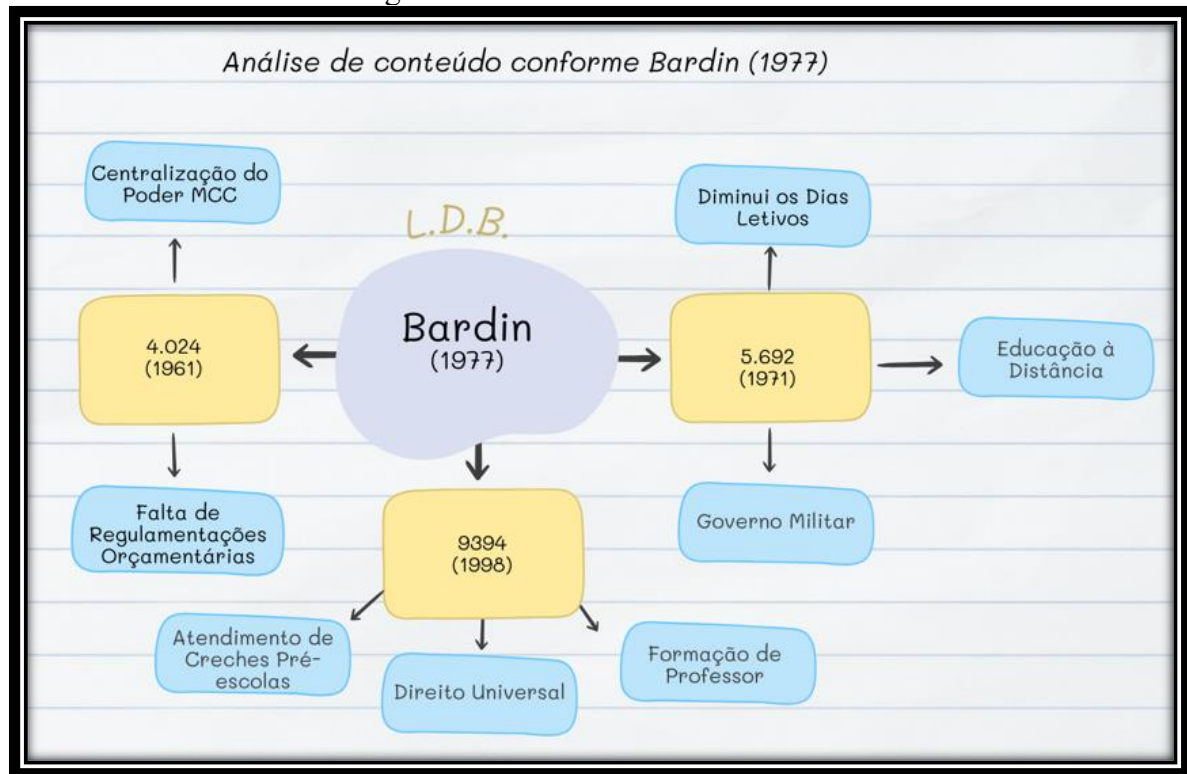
Análise de conteúdo conforme Bardin (1977)

L.D.B.

Bardin
(1977)

Centralização do Poder MCC

4.024
(1961)

Falta de Regulamentações Orçamentárias

Diminui os Dias Letivos

5.692
(1971)

Educação à Distância

Governo Militar

9394
(1998)

Atendimento de Creches Pré-escolas

Direito Universal

Formação de Professor